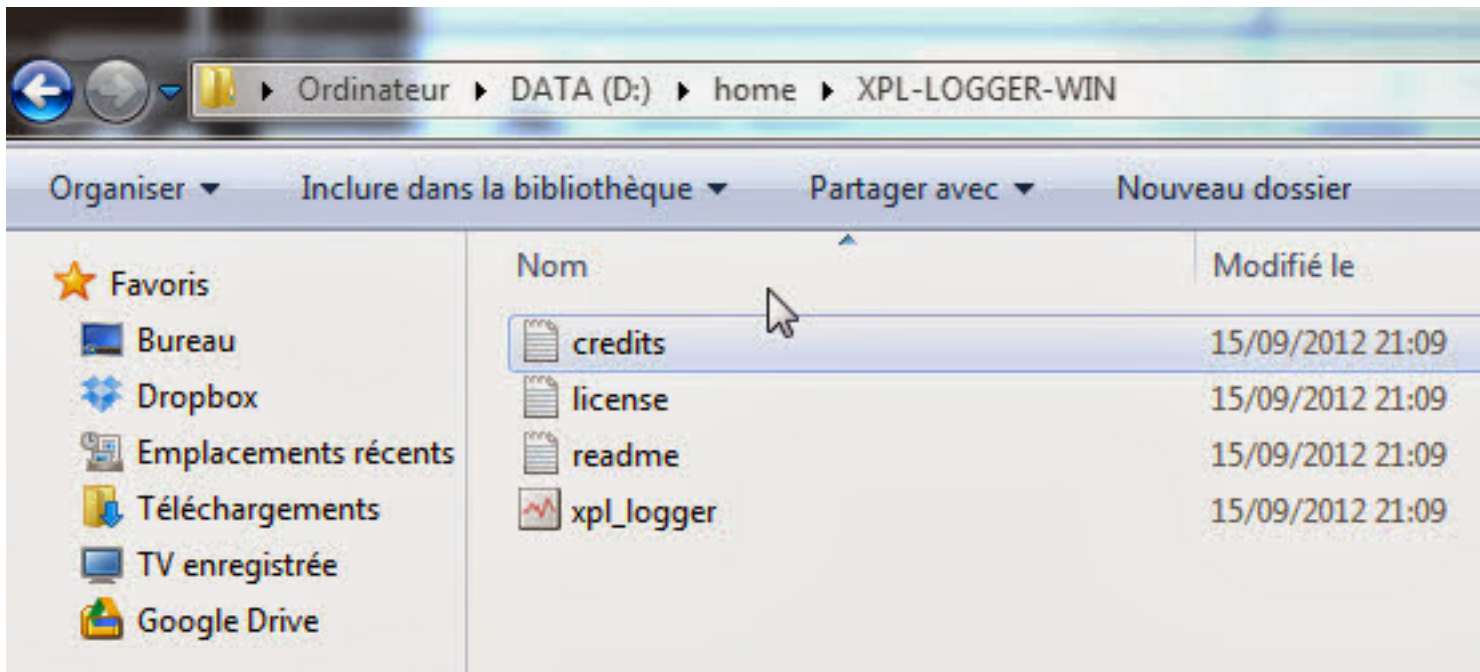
Ordinateur ▸ DATA (D:) ▸ home ▸ XPL-LOGGER-WIN

Organiser ▾ Inclure dans la bibliothèque ▾ Partager avec ▾ Nouveau dossier

Favoris
Bureau
Dropbox
Emplacements récents
Téléchargements
TV enregistrée
Google Drive

| Nom | Modifié le |
|---|---|
| credits | 15/09/2012 21:09 |
| license | 15/09/2012 21:09 |
| readme | 15/09/2012 21:09 |
| xpl_logger | 15/09/2012 21:09 |